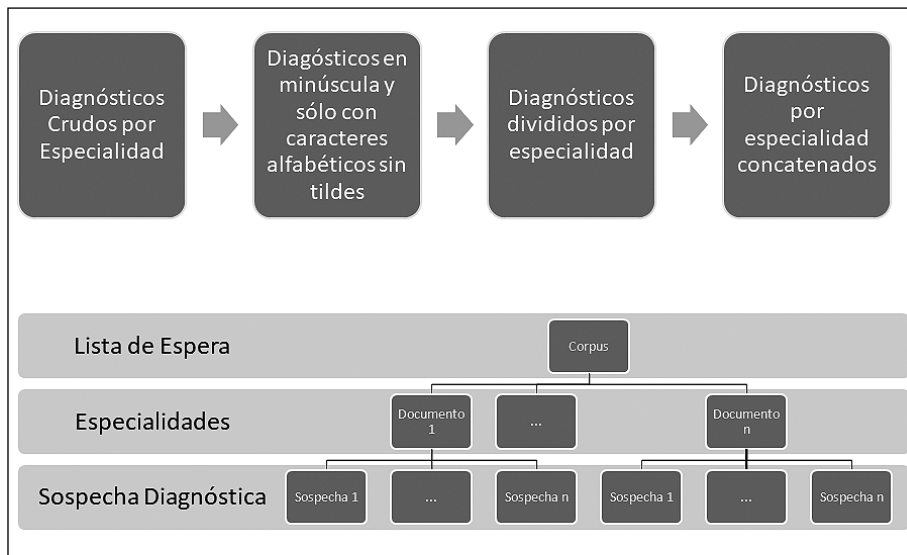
Diagnósticos Crudos por Especialidad

Diagósticos en minúscula y sólo con caracteres alfabéticos sin tildes

Diagnósticos divididos por especialidad

Diagnósticos por especialidad concatenados

Lista de Espera

Corpus

Especialidades

Documento 1

...

Documento n

Sospecha Diagnóstica

Sospecha 1

...

Sospecha n

Sospecha 1

...

Sospecha n